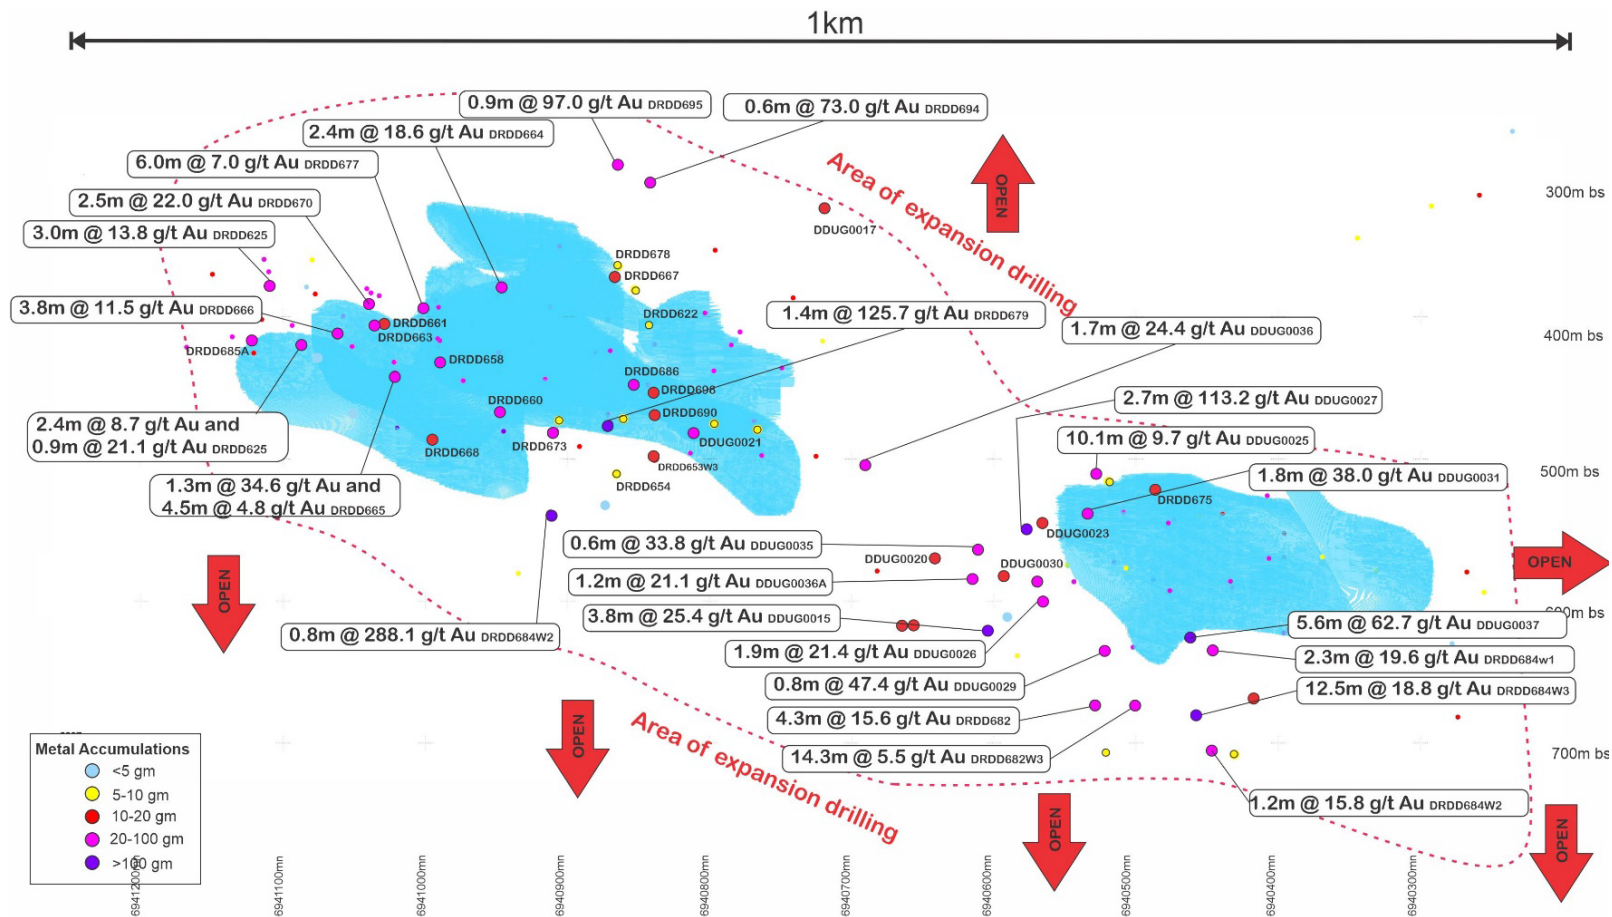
1km

0.9m @ 97.0 g/t Au DRDD695
0.6m @ 73.0 g/t Au DRDD694
2.4m @ 18.6 g/t Au DRDD664
6.0m @ 7.0 g/t Au DRDD677
2.5m @ 22.0 g/t Au DRDD670
3.0m @ 13.8 g/t Au DRDD625
3.8m @ 11.5 g/t Au DRDD666
2.4m @ 8.7 g/t Au and 0.9m @ 21.1 g/t Au DRDD625
1.3m @ 34.6 g/t Au and 4.5m @ 4.8 g/t Au DRDD665
0.8m @ 288.1 g/t Au DRDD684W2

Area of expansion drilling
OPEN
300m bs
400m bs
500m bs
600m bs
700m bs

DDUG0017
DRDD678
DRDD667
DRDD622
DRDD661
DRDD663
DRDD685A
DRDD658
DRDD686
DRDD698
DRDD660
DRDD690
DDUG0021
DRDD668
DRDD673
DRDD653W3
DRDD654
DRDD675
DDUG0023
DDUG0020
DDUG0030

1.4m @ 125.7 g/t Au DRDD679
1.7m @ 24.4 g/t Au DDUG0036
2.7m @ 113.2 g/t Au DDUG0027
10.1m @ 9.7 g/t Au DDUG0025
1.8m @ 38.0 g/t Au DDUG0031
0.6m @ 33.8 g/t Au DDUG0035
1.2m @ 21.1 g/t Au DDUG0036A
3.8m @ 25.4 g/t Au DDUG0015
1.9m @ 21.4 g/t Au DDUG0026
0.8m @ 47.4 g/t Au DDUG0029
4.3m @ 15.6 g/t Au DRDD682
14.3m @ 5.5 g/t Au DRDD682W3
5.6m @ 62.7 g/t Au DDUG0037
2.3m @ 19.6 g/t Au DRDD684W1
12.5m @ 18.8 g/t Au DRDD684W3
1.2m @ 15.8 g/t Au DRDD684W2

OPEN
Area of expansion drilling
OPEN
OPEN
OPEN

Metal Accumulations
<5 gm
5-10 gm
10-20 gm
20-100 gm
>100 gm

6941200mN
6941100mN
6941000mN
6940900mN
6940800mN
6940700mN
6940600mN
6940500mN
6940400mN
6940300mN